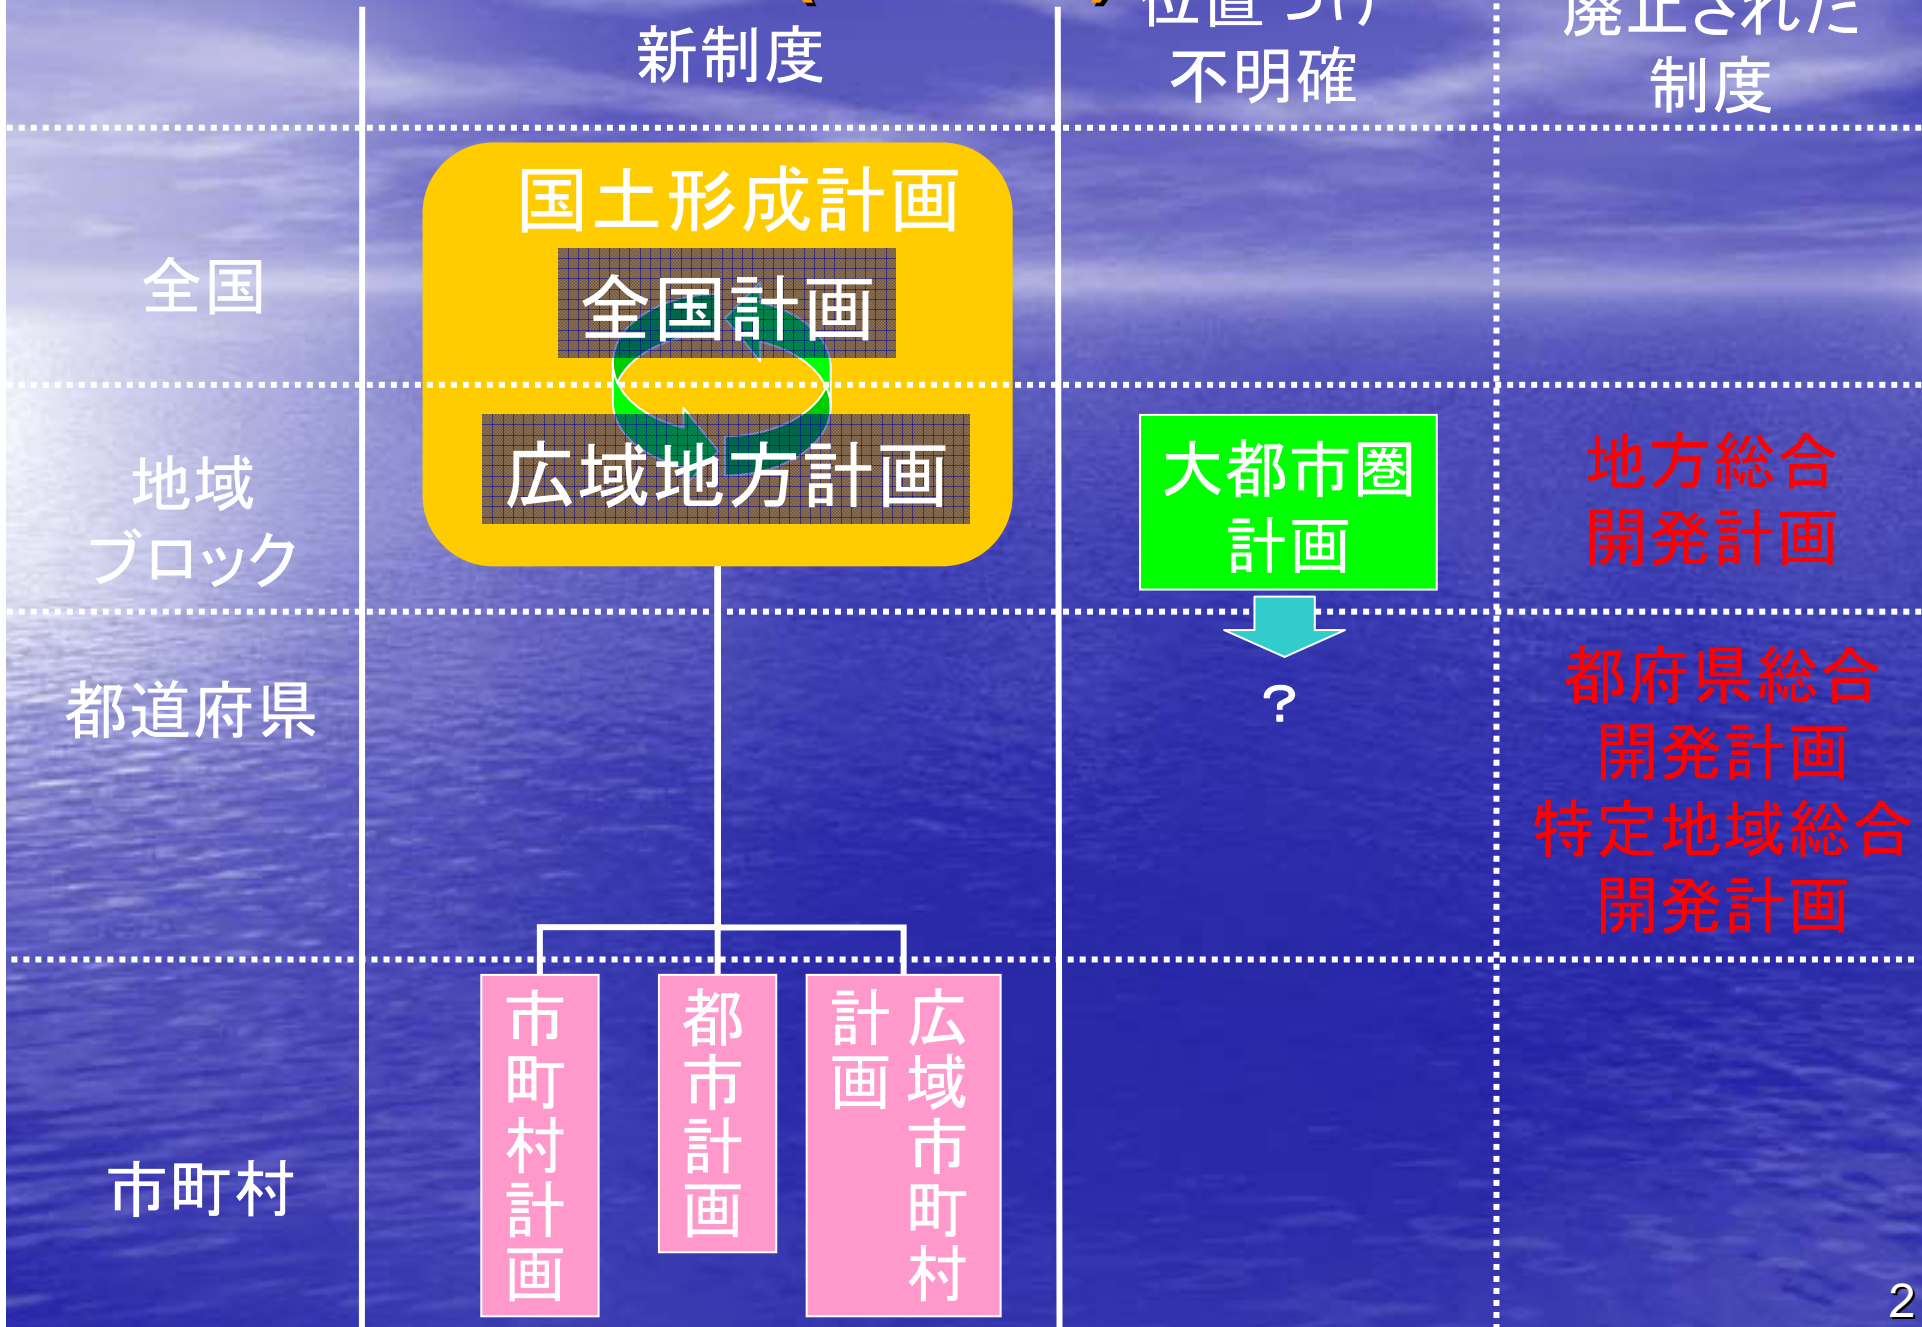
| | 新制度 | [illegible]不明確 | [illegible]制度 |
|---|---|---|---|
| 全国 | 国土形成計画 全国計画 | | |
| 地域ブロック | 広域地方計画 | 大都市圏計画 | 地方総合開発計画 |
| 都道府県 | | ？ | 都府県総合開発計画 特定地域総合開発計画 |
| 市町村 | 市町村計画 都市計画 広域市町村計画 | | |

2